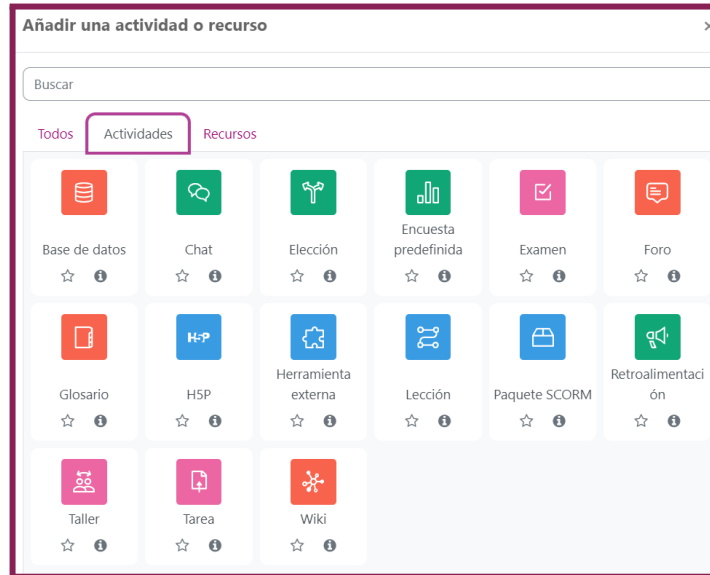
Añadir una actividad o recurso ×

Buscar

Todos Actividades Recursos

Base de datos

Chat

Elección

Encuesta predefinida

Examen

Foro

Glosario

H5P

H5P

Herramienta externa

Lección

Paquete SCORM

Retroalimentación

Taller

Tarea

Wiki